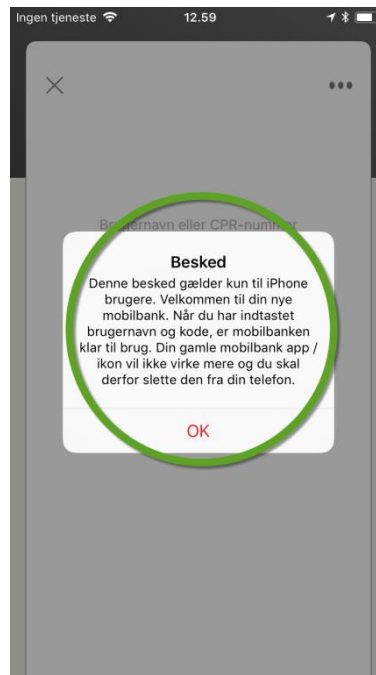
Ingen tjeneste 12.59

Brugernavn eller CPR-nummer

Besked

Denne besked gælder kun til iPhone brugere. Velkommen til din nye mobilbank. Når du har indtastet brugernavn og kode, er mobilbanken klar til brug. Din gamle mobilbank app / ikon vil ikke virke mere og du skal derfor slette den fra din telefon.

OK